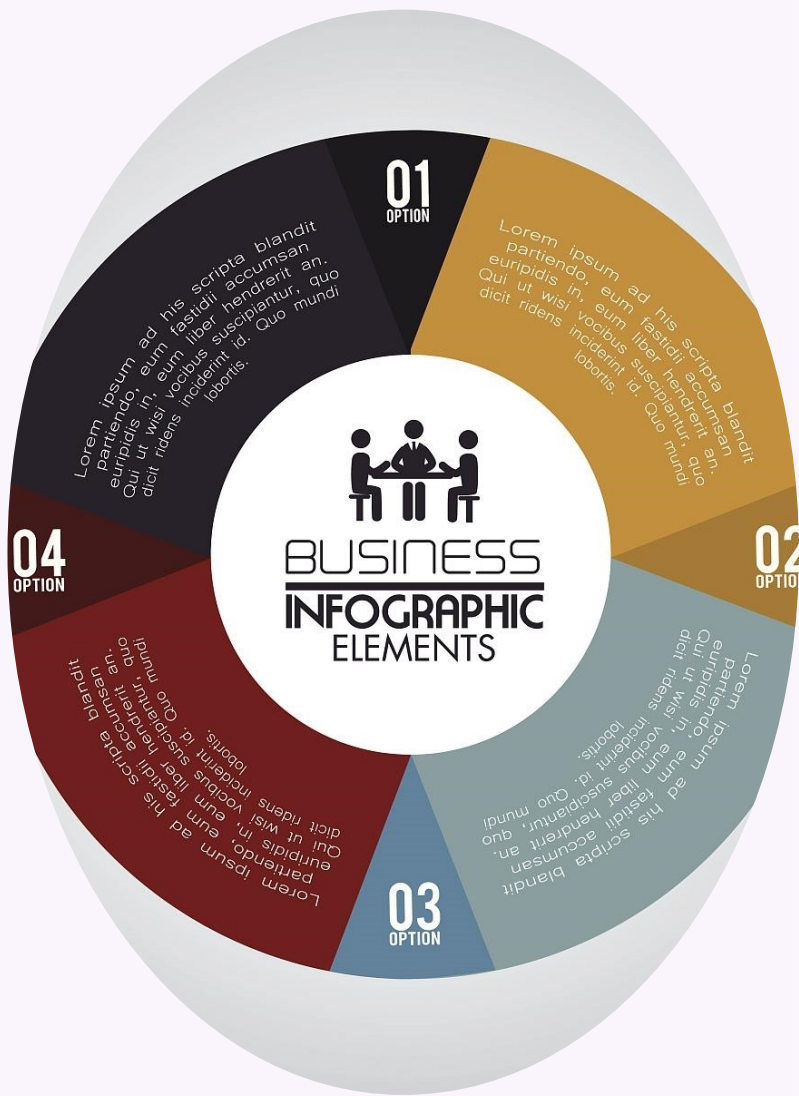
01
OPTION

Lorem ipsum ad his scripta blandit partiendo, eum fastidii accumsan euripidis in, eum liber hendrerit an. Qui ut wisi vocibus suscipiantur, quo dicit ridens inciderint id. Quo mundi lobortis.

Lorem ipsum ad his scripta blandit partiendo, eum fastidii accumsan euripidis in, eum liber hendrerit an. Qui ut wisi vocibus suscipiantur, quo dicit ridens inciderint id. Quo mundi lobortis.

02
OPTION

BUSINESS
INFOGRAPHIC
ELEMENTS

04
OPTION

Lorem ipsum ad his scripta blandit partiendo, eum fastidii accumsan euripidis in, eum liber hendrerit an. Qui ut wisi vocibus suscipiantur, quo dicit ridens inciderint id. Quo mundi lobortis.

Lorem ipsum ad his scripta blandit partiendo, eum fastidii accumsan euripidis in, eum liber hendrerit an. Qui ut wisi vocibus suscipiantur, quo dicit ridens inciderint id. Quo mundi lobortis.

03
OPTION